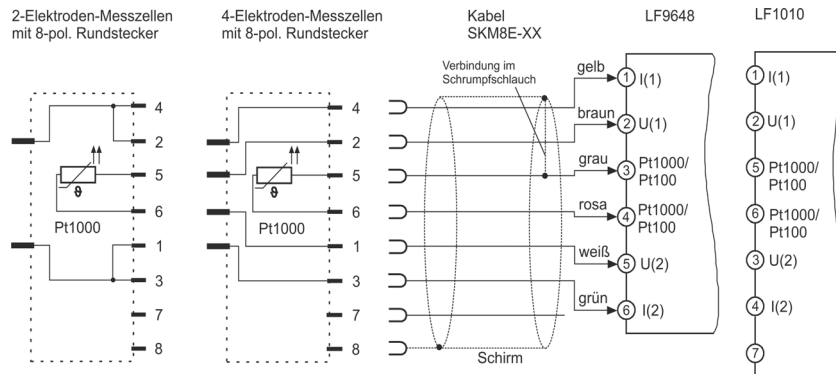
2-Elektroden-Messzellen mit 8-pol. Rundstecker

4-Elektroden-Messzellen mit 8-pol. Rundstecker

Kabel SKM8E-XX

LF9648

LF1010

Verbindung im Schrumpfschlauch

4
2
5
6
Pt1000
1
3
7
8

4
2
5
6
Pt1000
1
3
7
8

$\vartheta$

$\vartheta$

gelb
braun
grau
rosa
weiß
grün

Schirm

1 I(1)
2 U(1)
3 Pt1000/ Pt100
4 Pt1000/ Pt100
5 U(2)
6 I(2)

1 I(1)
2 U(1)
5 Pt1000/ Pt100
6 Pt1000/ Pt100
3 U(2)
4 I(2)
7